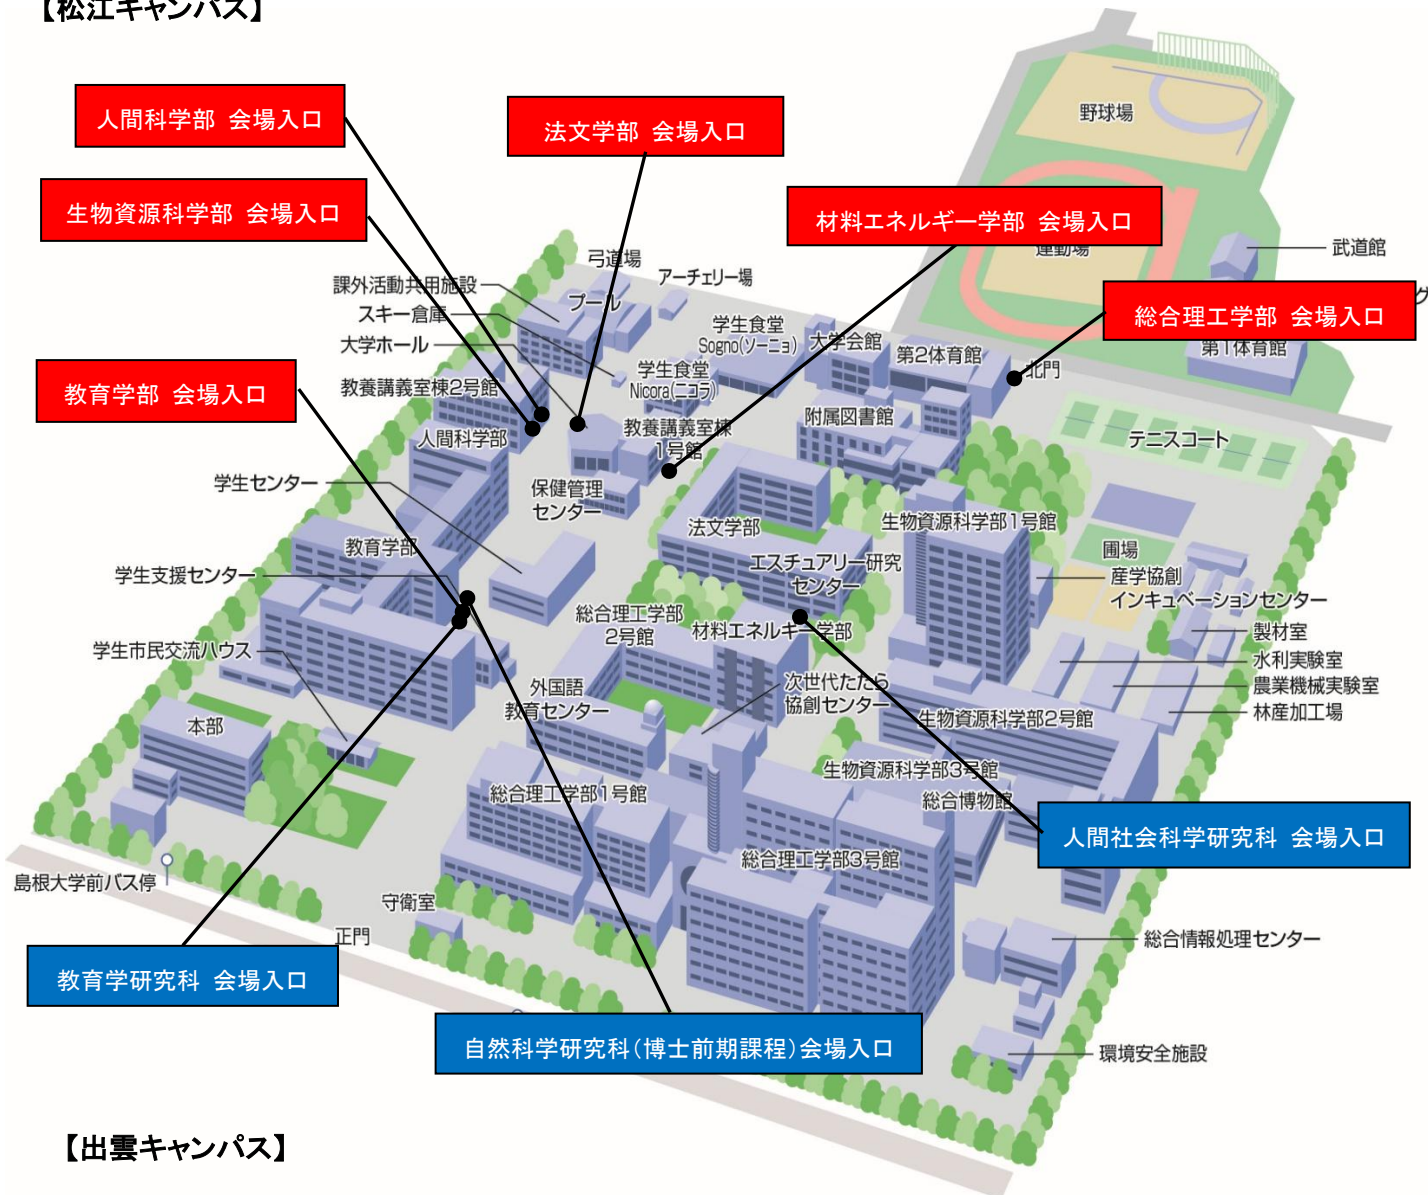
【松江キャンパス】

人間科学部 会場入口

法文学部 会場入口

生物資源科学部 会場入口

材料エネルギー学部 会場入口

総合理工学部 会場入口

教育学部 会場入口

野球場

運動場

武道館

第1体育館

弓道場

アーチェリー場

課外活動共用施設

プール

スキー倉庫

学生食堂 Sogno(ソーニョ)

大学会館

第2体育館

北門

大学ホール

学生食堂 Nicora(ニコラ)

教養講義室棟2号館

教養講義室棟1号館

附属図書館

テニスコート

人間科学部

学生センター

保健管理センター

法文学部

生物資源科学部1号館

教育学部

圃場

エスチュアリー研究センター

産学協創インキュベーションセンター

学生支援センター

総合理工学部2号館

材料エネルギー学部

製材室

水利実験室

農業機械実験室

林産加工場

学生市民交流ハウス

外国語教育センター

次世代たたら協創センター

生物資源科学部2号館

本部

生物資源科学部3号館

総合博物館

総合理工学部1号館

人間社会科学研究科 会場入口

総合理工学部3号館

島根大学前バス停

守衛室

正門

総合情報処理センター

教育学研究科 会場入口

自然科学研究科(博士前期課程)会場入口

環境安全施設

【出雲キャンパス】